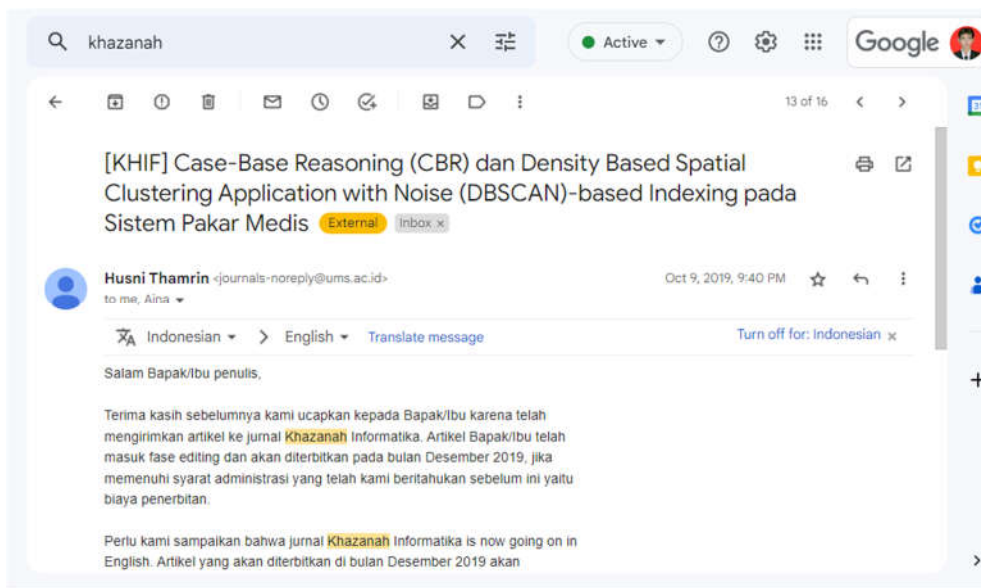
khazanah

Active

Google

13 of 16

[KHIF] Case-Base Reasoning (CBR) dan Density Based Spatial Clustering Application with Noise (DBSCAN)-based Indexing pada Sistem Pakar Medis External Inbox ×

Husni Thamrin <journals-noreply@ums.ac.id>
to me, Aina

Oct 9, 2019, 9:40 PM

Indonesian > English Translate message Turn off for: Indonesian ×

Salam Bapak/Ibu penulis,

Terima kasih sebelumnya kami ucapkan kepada Bapak/Ibu karena telah mengirimkan artikel ke jurnal Khazanah Informatika. Artikel Bapak/Ibu telah masuk fase editing dan akan diterbitkan pada bulan Desember 2019, jika memenuhi syarat administrasi yang telah kami beritahukan sebelum ini yaitu biaya penerbitan.

Perlu kami sampaikan bahwa jurnal Khazanah Informatika is now going on in English. Artikel yang akan diterbitkan di bulan Desember 2019 akan